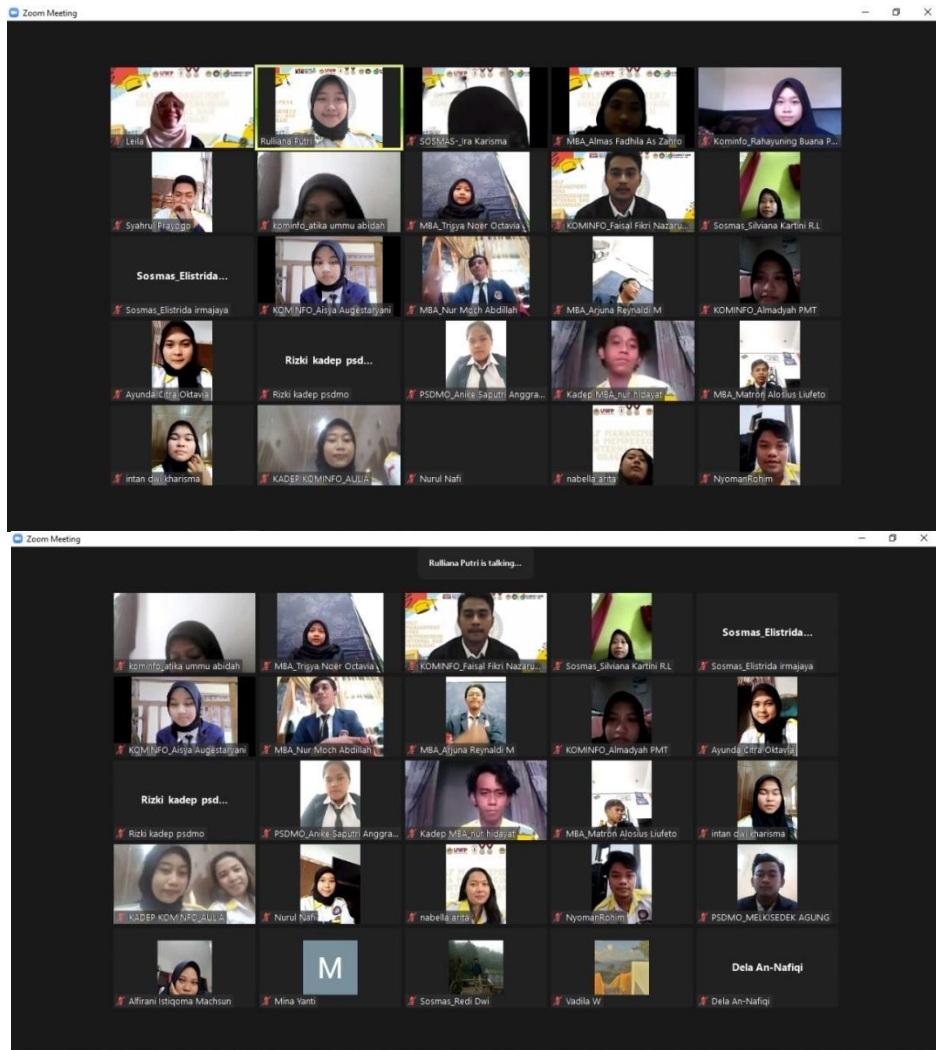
Zoom Meeting

Leila
Rulliana Putri
SOSMAS-_Ira Karisma
MBA_Almas Fadhila As Zahro
Kominfo_Rahayuning Buana P...
Syahrul Prayogo
kominfo_atika ummu abidah
MBA_Trisya Noer Octavia
KOMINFO_Faisal Fikri Nazaru...
Sosmas_Silviana Kartini R.L
Sosmas_Elistrida...
Sosmas_Elistrida irmajaya
KOMINFO_Aisya Augestaryani
MBA_Nur Moch Abdillah
MBA_Arjuna Reynaldi M
KOMINFO_Almadyah PMT
Ayunda Citra Oktavia
Rizki kadep psd...
Rizki kadep psdmo
PSDMO_Anike Saputri Anggra...
Kadep MBA_nur hidayat
MBA_Matron Alosius Liufeto
intan dwi kharisma
KADEP KOMINFO_AULIA
Nurul Nafi
nabella arita
NyomanRohim

Zoom Meeting

Rulliana Putri is talking...

kominfo_atika ummu abidah
MBA_Trisya Noer Octavia
KOMINFO_Faisal Fikri Nazaru...
Sosmas_Silviana Kartini R.L
Sosmas_Elistrida...
Sosmas_Elistrida irmajaya
KOMINFO_Aisya Augestaryani
MBA_Nur Moch Abdillah
MBA_Arjuna Reynaldi M
KOMINFO_Almadyah PMT
Ayunda Citra Oktavia
Rizki kadep psd...
Rizki kadep psdmo
PSDMO_Anike Saputri Anggra...
Kadep MBA_nur hidayat
MBA_Matron Alosius Liufeto
intan dwi kharisma
KADEP KOMINFO_AULIA
Nurul Nafi
nabella arita
NyomanRohim
PSDMO_MELKISEDEK AGUNG
Alfirani Istiqoma Machsun
M
Mina Yanti
Sosmas_Redi Dwi
Vadila W
Dela An-Nafiqi
Dela An-Nafiqi